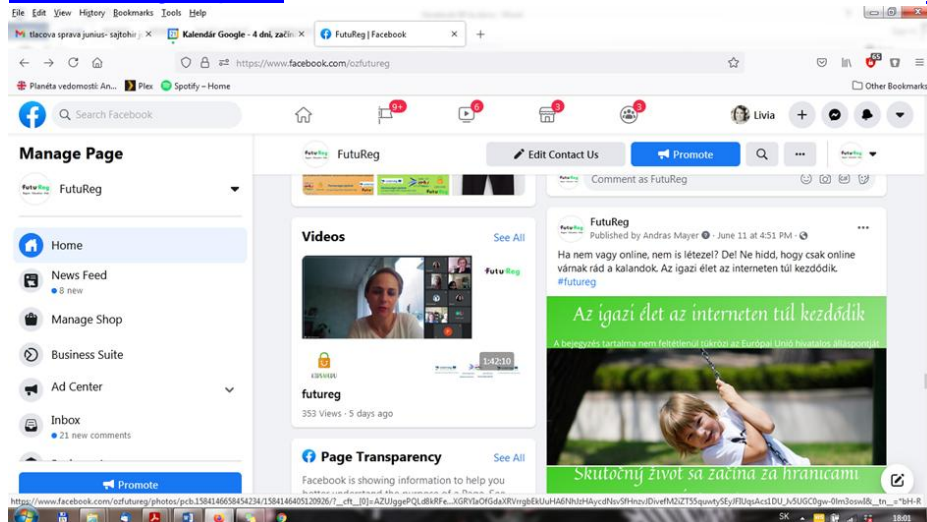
File Edit View History Bookmarks Tools Help

tlacova sprava junius- sajtohir ×
Kalendár Google - 4 dni, začín ×
FutuReg | Facebook ×
+

https://www.facebook.com/ozfutureg

Planéta vedomostí: An...
Plex
Spotify – Home
Other Bookmarks

Search Facebook
9+
6
3
3
Livia

Manage Page
FutuReg

Home
News Feed
• 8 new
Manage Shop
Business Suite
Ad Center
Inbox
• 21 new comments
Promote

FutuReg
Edit Contact Us
Promote

Comment as FutuReg

Videos
See All
futu Reg
1:42:10
futureg
353 Views · 5 days ago

Page Transparency
See All
Facebook is showing information to help you better understand the purpose of a Page. See

FutuReg
Published by Andras Mayer · June 11 at 4:51 PM ·
Ha nem vagy online, nem is létezel? De! Ne hidd, hogy csak online várnak rád a kalandok. Az igazi élet az interneten túl kezdődik. #futureg

Az igazi élet az interneten túl kezdődik
A bejegyzés tartalma nem feltétlenül tükrözi az Európai Unió hivatalos álláspontját
Skutočný život sa začína za hranicami

https://www.facebook.com/ozfutureg/photos/pcb.1584146658454234/1584146405120926/?__cft__[0]=AZUjggePQLd8kRFe...XGRYIaOfGdaXRVrrgbEkUuHA6NhIxHAycdNsv5fHnzvJDivefM2iZT55quwtySEyJF0UqsAcs1DU_Jv5UGC0gw-0lm3osw18_tn__=*bH-R

SK
18:01